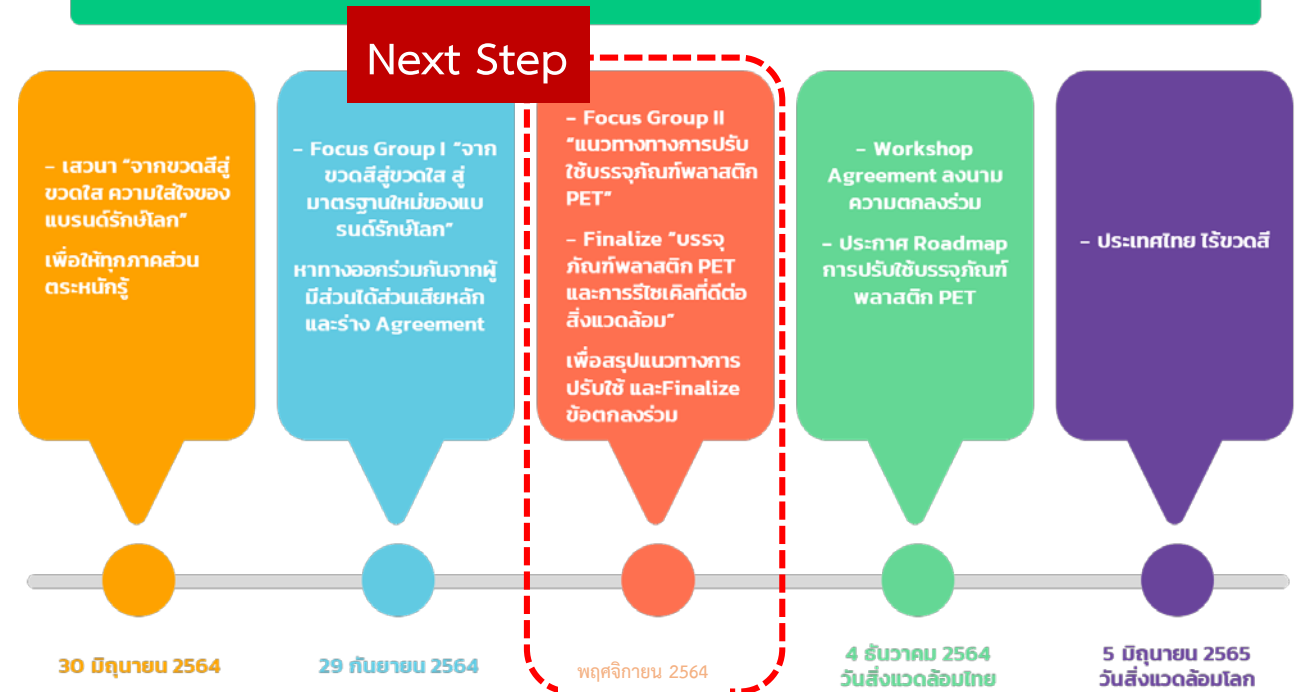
Next Step

- เสวนา "จากขวดสีสู่ขวดใส ความใส่ใจของแบรนด์รักษ์โลก"

เพื่อให้ทุกภาคส่วนตระหนักรู้

30 มิถุนายน 2564

- Focus Group I "จากขวดสีสู่ขวดใส สู่มาตรฐานใหม่ของแบรนด์รักษ์โลก"

หาทางออกร่วมกันจากผู้มีส่วนได้ส่วนเสียหลัก และร่าง Agreement

29 กันยายน 2564

- Focus Group II "แนวทางทางการปรับใช้บรรจุภัณฑ์พลาสติก PET"

- Finalize "บรรจุภัณฑ์พลาสติก PET และการรีไซเคิลที่ดีต่อสิ่งแวดล้อม"

เพื่อสรุปแนวทางการปรับใช้ และFinalize ข้อตกลงร่วม

พฤศจิกายน 2564

- Workshop Agreement ลงนามความตกลงร่วม

- ประกาศ Roadmap การปรับใช้บรรจุภัณฑ์พลาสติก PET

4 ธันวาคม 2564
วันสิ่งแวดล้อมไทย

- ประเทศไทย ไร้ขวดสี

5 มิถุนายน 2565
วันสิ่งแวดล้อมโลก